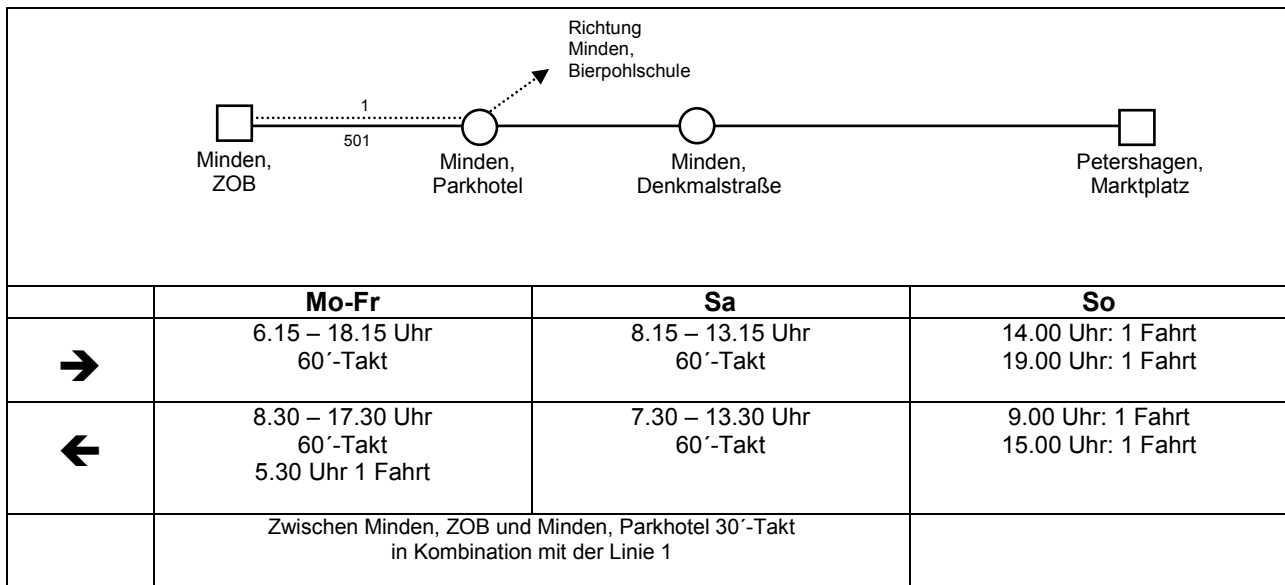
Richtung Minden, Bierpohlschule

1

501

Minden, ZOB

Minden, Parkhotel

Minden, Denkmalstraße

Petershagen, Marktplatz

| | Mo-Fr | Sa | So |
|---|---|---|---|
| ➔ | 6.15 – 18.15 Uhr 60´-Takt | 8.15 – 13.15 Uhr 60´-Takt | 14.00 Uhr: 1 Fahrt 19.00 Uhr: 1 Fahrt |
| ← | 8.30 – 17.30 Uhr 60´-Takt 5.30 Uhr 1 Fahrt | 7.30 – 13.30 Uhr 60´-Takt | 9.00 Uhr: 1 Fahrt 15.00 Uhr: 1 Fahrt |
| | Zwischen Minden, ZOB und Minden, Parkhotel 30´-Takt in Kombination mit der Linie 1 | | |